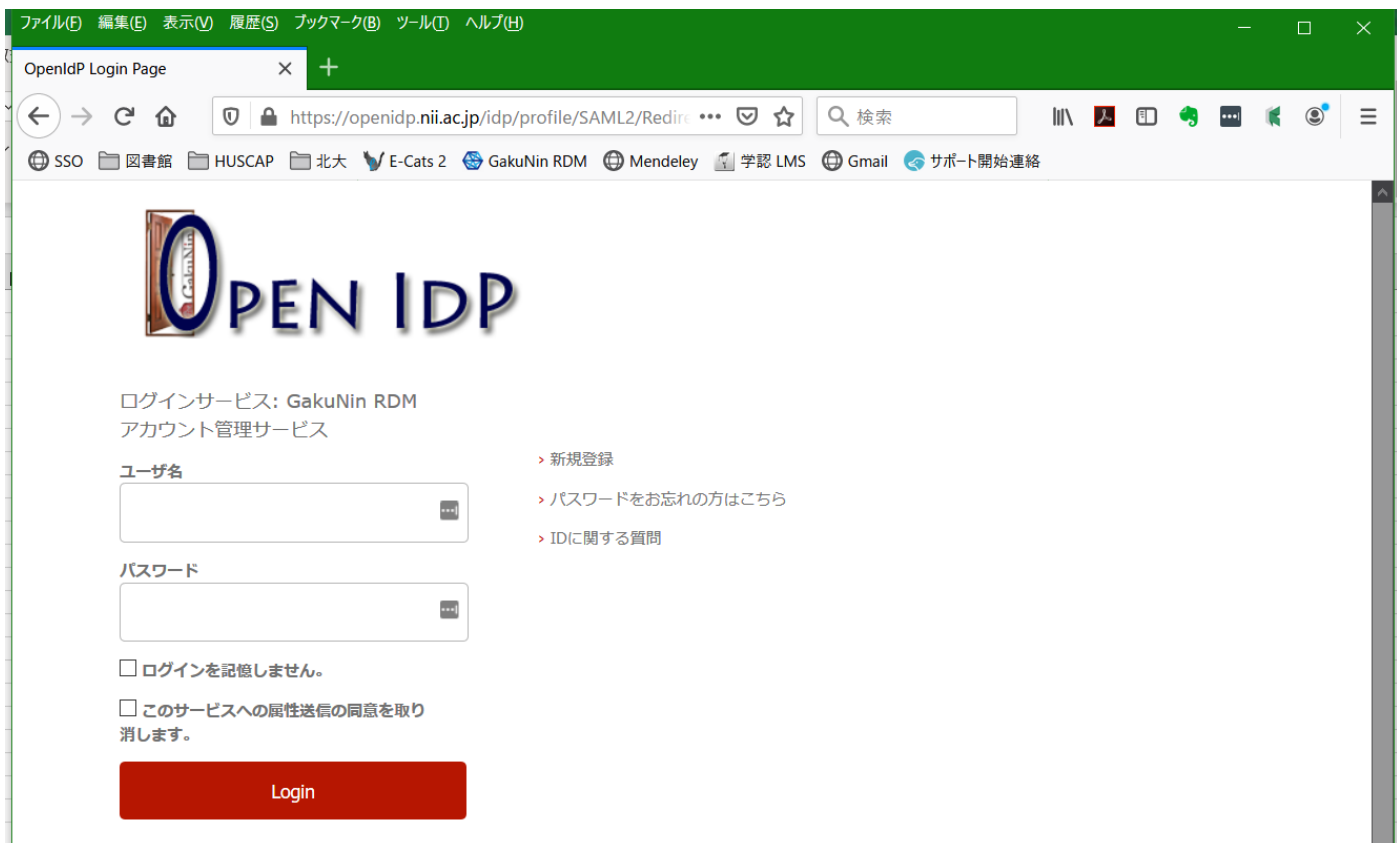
ファイル(F) 編集(E) 表示(V) 履歴(S) ブックマーク(B) ツール(T) ヘルプ(H)

OpenIdP Login Page

https://openidp.nii.ac.jp/idp/profile/SAML2/Redir

検索

SSO 図書館 HUSCAP 北大 E-Cats 2 GakuNin RDM Mendeley 学認 LMS Gmail サポート開始連絡

OPEN IDP

ログインサービス: GakuNin RDM
アカウント管理サービス

ユーザ名

パスワード

ログインを記憶しません。

このサービスへの属性送信の同意を取り消します。

Login

› 新規登録

› パスワードをお忘れの方はこちら

› IDに関する質問